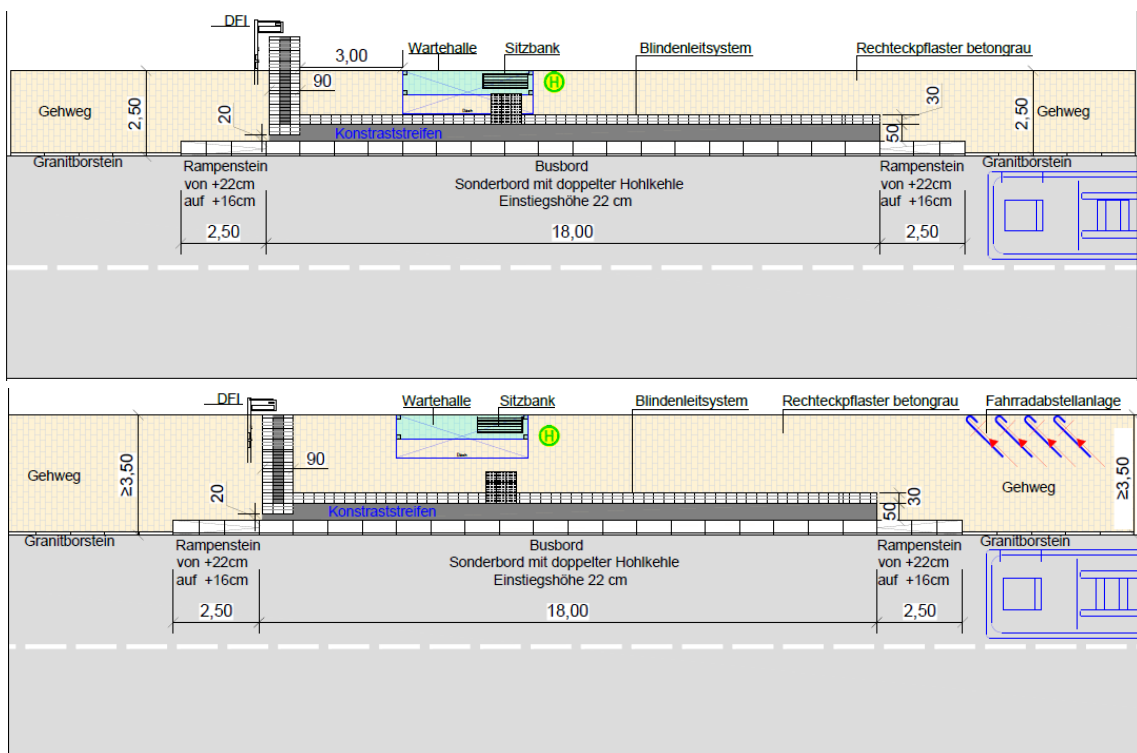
DFI
3,00
Wartehalle
Sitzbank
Blindenleitsystem
Rechteckpflaster betongrau
90
Gehweg
2,50
20
30
2,50
Gehweg
Konstraststreifen
50
Granitborstein
Rampenstein von +22cm auf +16cm
Busbord Sonderbord mit doppelter Hohlkehle Einstiegshöhe 22 cm
Rampenstein von +22cm auf +16cm
Granitborstein
2,50
18,00
2,50

DFI
Wartehalle
Sitzbank
Blindenleitsystem
Rechteckpflaster betongrau
Fahrradabstellanlage
Gehweg
≥3,50
90
20
30
Gehweg
≥3,50
Konstraststreifen
50
Granitborstein
Rampenstein von +22cm auf +16cm
Busbord Sonderbord mit doppelter Hohlkehle Einstiegshöhe 22 cm
Rampenstein von +22cm auf +16cm
Granitborstein
2,50
18,00
2,50